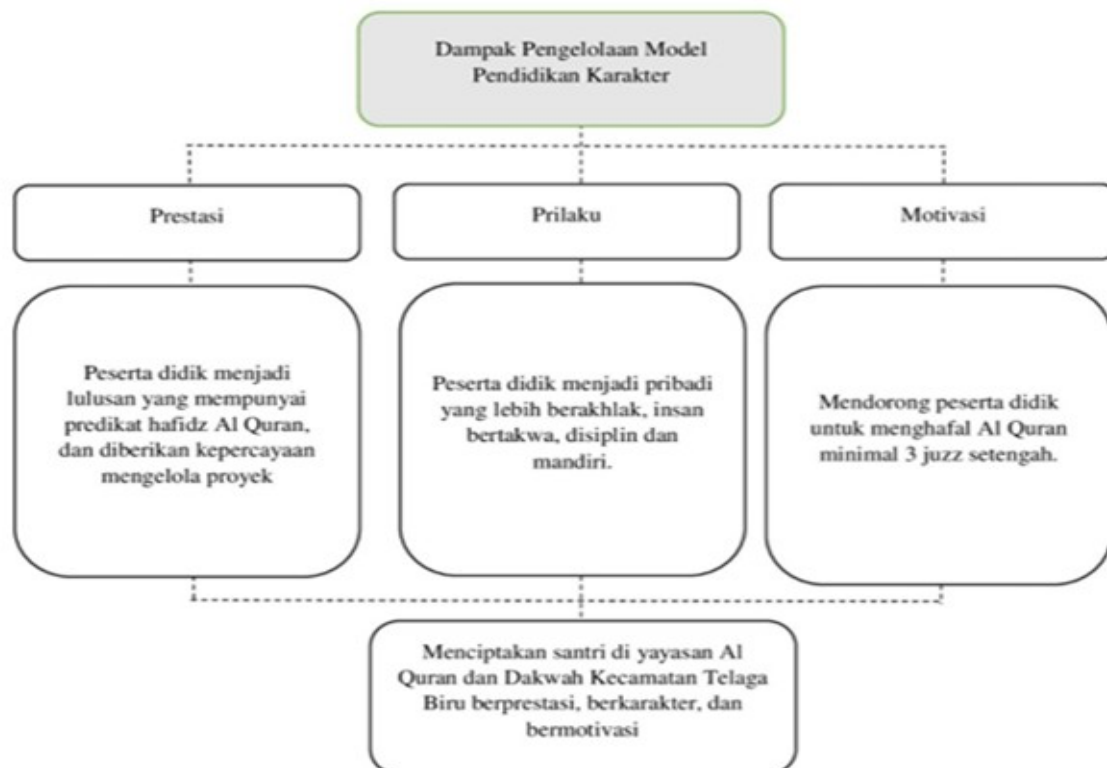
Dampak Pengelolaan Model Pendidikan Karakter

Prestasi

Prilaku

Motivasi

Peserta didik menjadi lulusan yang mempunyai predikat hafidz Al Quran, dan diberikan kepercayaan mengelola proyek

Peserta didik menjadi pribadi yang lebih berakhlak, insan bertakwa, disiplin dan mandiri.

Mendorong peserta didik untuk menghafal Al Quran minimal 3 juzz setengah.

Menciptakan santri di yayasan Al Quran dan Dakwah Kecamatan Telaga Biru berprestasi, berkarakter, dan bermotivasi